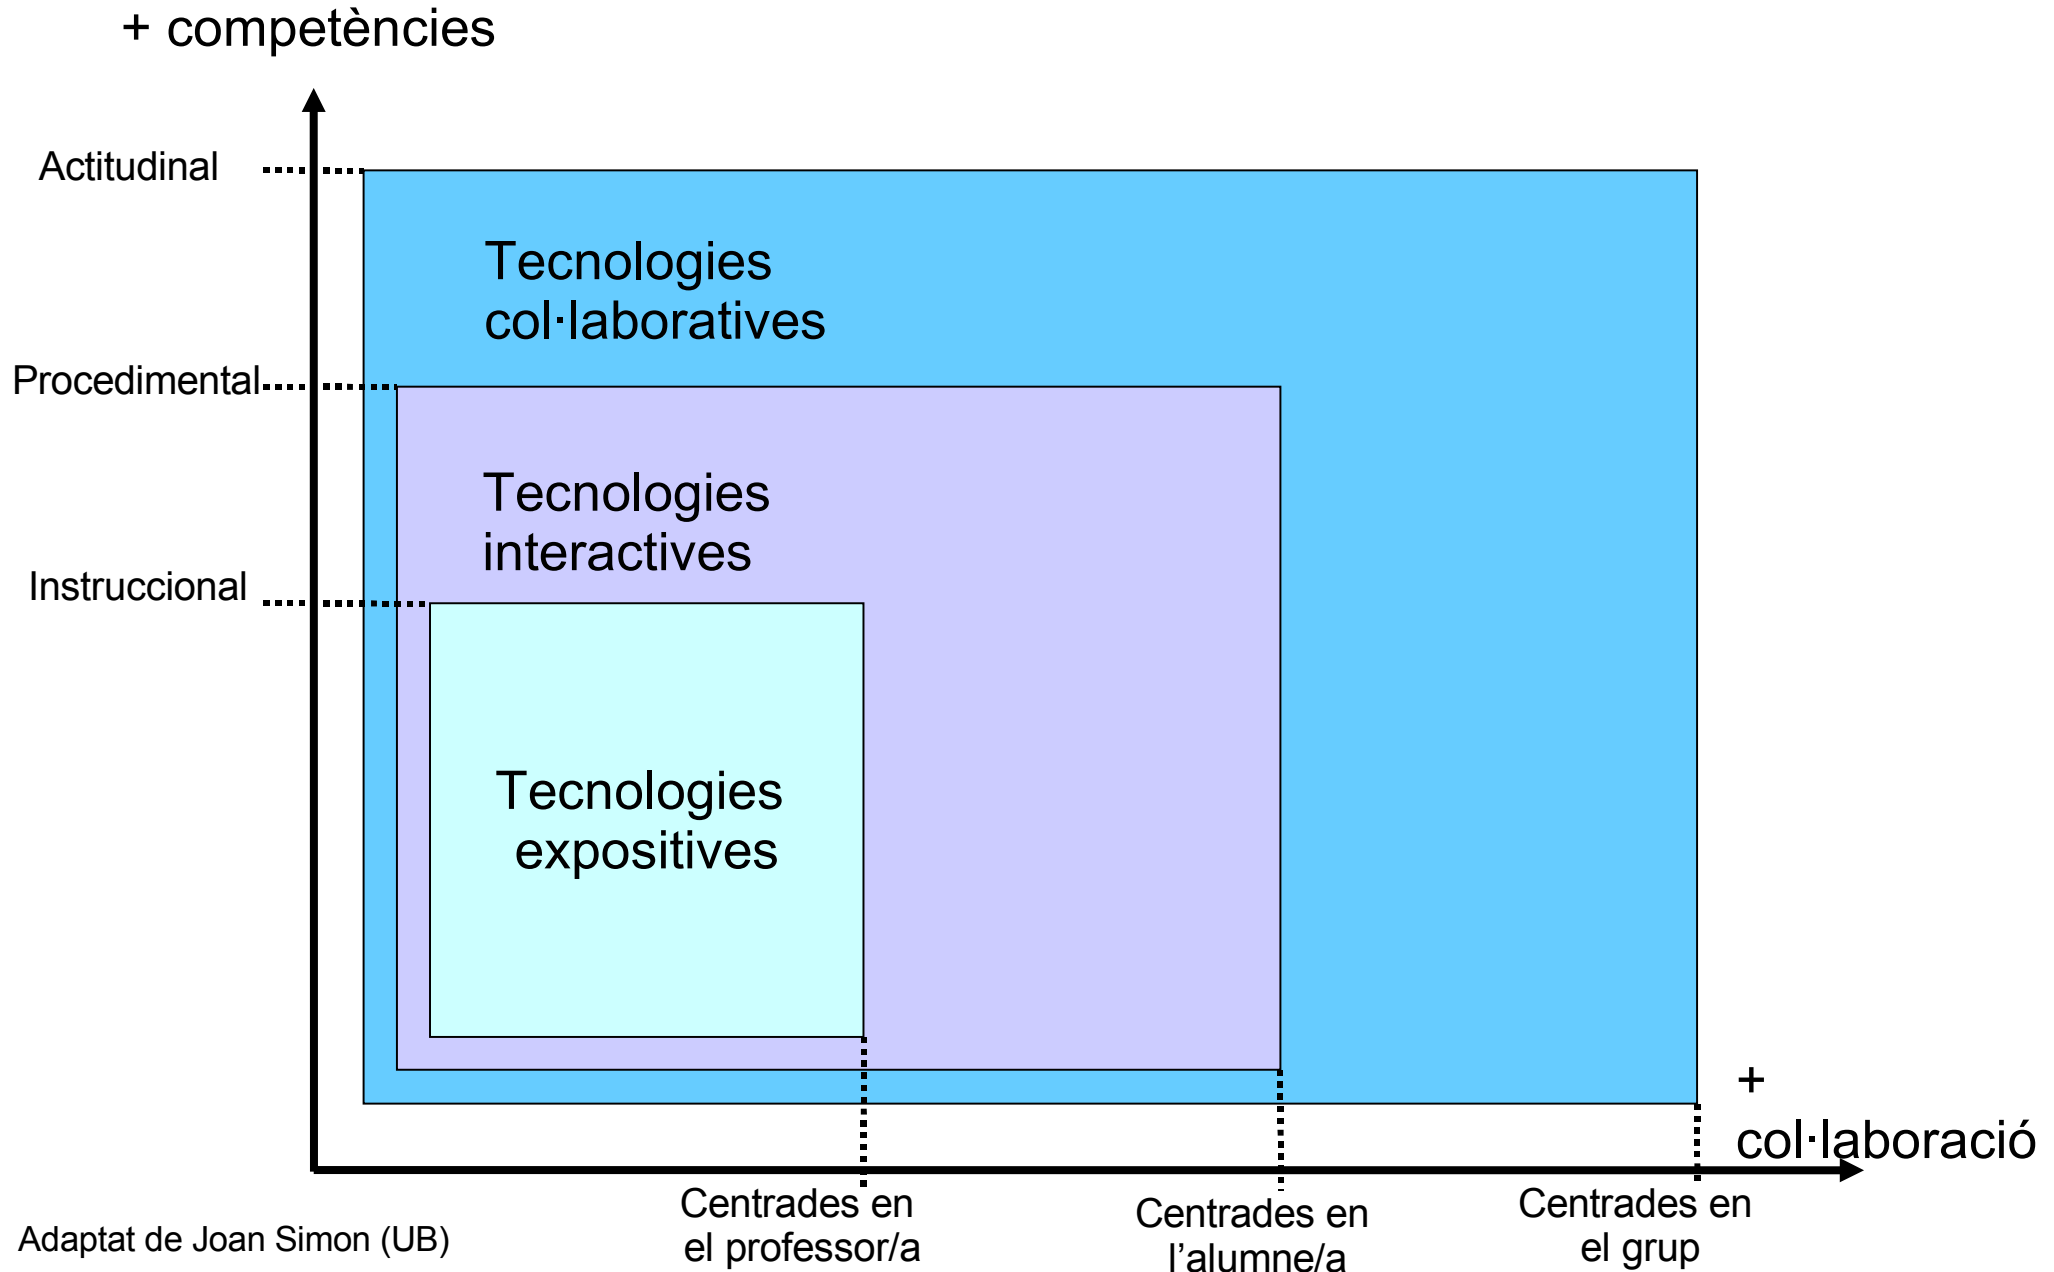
+ competències

Actitudinal

Tecnologies col·laboratives

Procedimental

Tecnologies interactives

Instruccional

Tecnologies expositives

+ col·laboració

Centrades en el professor/a

Centrades en l'alumne/a

Centrades en el grup

Adaptat de Joan Simon (UB)